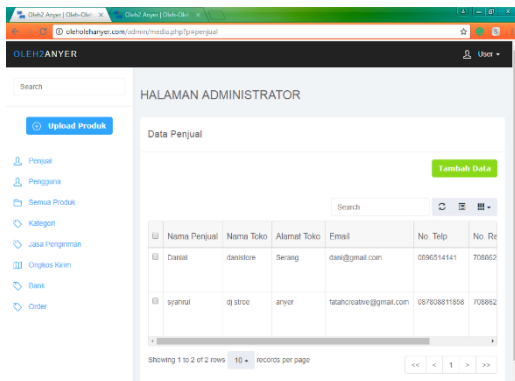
Oleh2 Anyer | Oleh-Oleh ×
Oleh2 Anyer | Oleh-Oleh ×
oleholehanyer.com/admin/media.php?p=penjual

OLEH2ANYER
User

Search

Upload Produk

Penjual
Pengguna
Semua Produk
Kategori
Jasa Pengiriman
Ongkos Kirim
Bank
Order

HALAMAN ADMINISTRATOR

Data Penjual

Tambah Data

Search

| | Nama Penjual | Nama Toko | Alamat Toko | Email | No. Telp | No. Re |
|---|---|---|---|---|---|---|
| | Danial | danistore | Serang | dani@gmail.com | 0896514141 | 708862 |
| | syahrul | dj stroe | anyer | fatahcreative@gmail.com | 087808811858 | 708862 |

Showing 1 to 2 of 2 rows 10 records per page

<< < 1 > >>